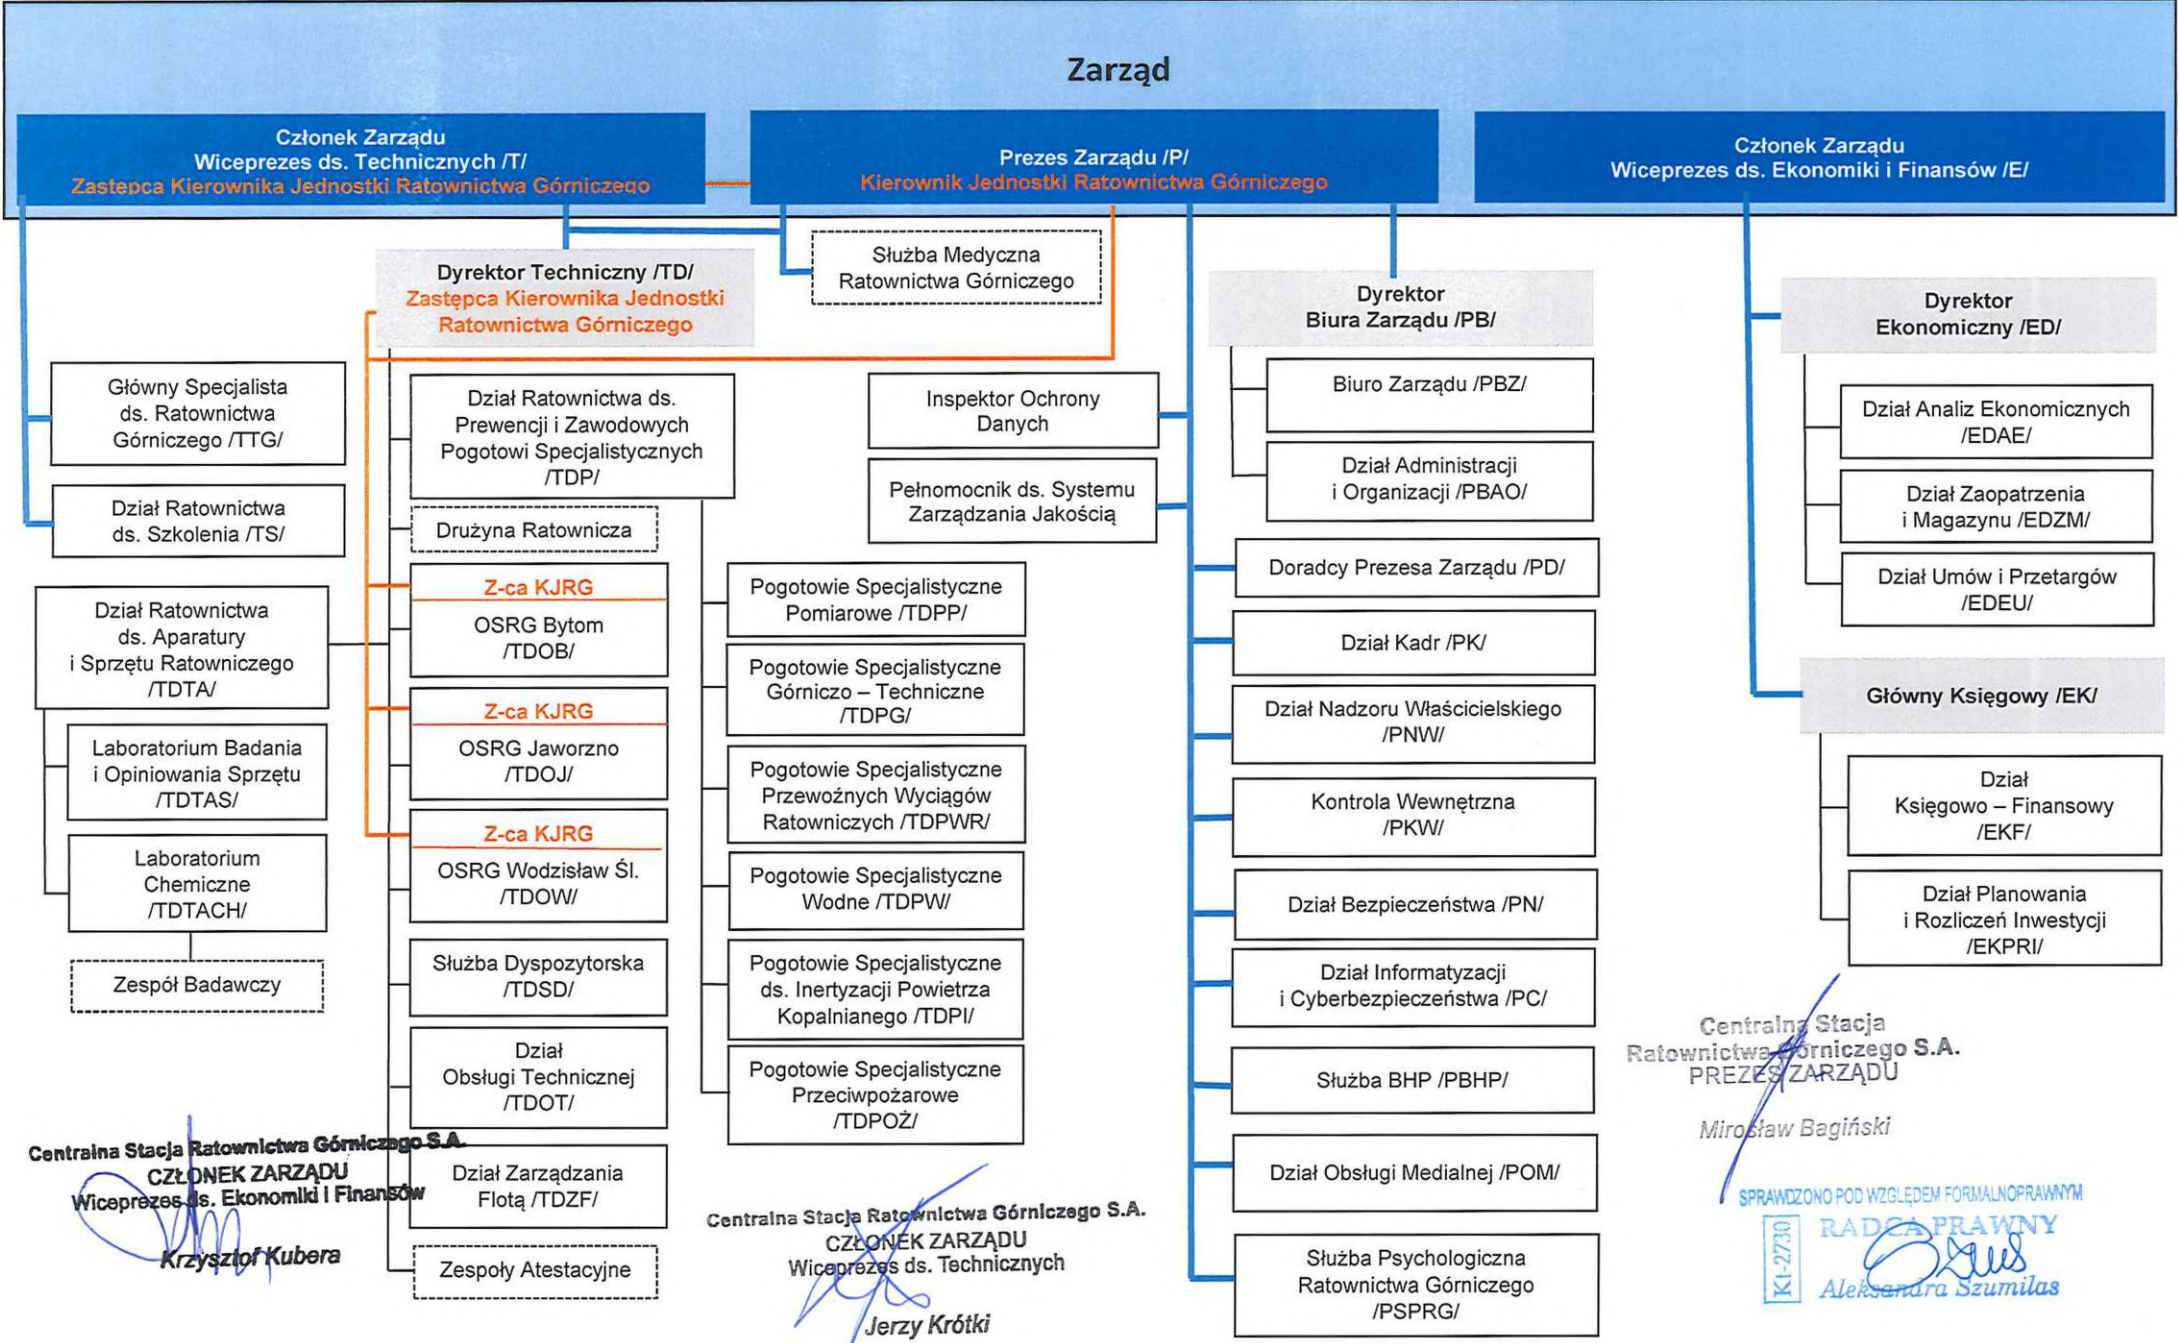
Zarząd

Członek Zarządu
Wiceprezes ds. Technicznych /T/
Zastępca Kierownika Jednostki Ratownictwa Górniczego

Prezes Zarządu /P/
Kierownik Jednostki Ratownictwa Górniczego

Członek Zarządu
Wiceprezes ds. Ekonomiki i Finansów /E/

Dyrektor Techniczny /TD/
Zastępca Kierownika Jednostki Ratownictwa Górniczego

Służba Medyczna Ratownictwa Górniczego

Dyrektor Biura Zarządu /PB/

Dyrektor Ekonomiczny /ED/

Główny Specjalista ds. Ratownictwa Górniczego /TTG/

Dział Ratownictwa ds. Szkolenia /TS/

Dział Ratownictwa ds. Aparatury i Sprzętu Ratowniczego /TDTA/

Laboratorium Badania i Opiniowania Sprzętu /TDTAS/

Laboratorium Chemiczne /TDTACH/

Zespół Badawczy

Dział Ratownictwa ds. Prewencji i Zawodowych Pogotowi Specjalistycznych /TDP/

Drużyna Ratownicza

Z-ca KJRG
OSRG Bytom /TDOB/

Z-ca KJRG
OSRG Jaworzno /TDOJ/

Z-ca KJRG
OSRG Wodzisław Śl. /TDOW/

Służba Dyspozytorska /TDSD/

Dział Obsługi Technicznej /TDOT/

Dział Zarządzania Flotą /TDZF/

Zespoły Atestacyjne

Pogotowie Specjalistyczne Pomiarowe /TDPP/

Pogotowie Specjalistyczne Górniczo – Techniczne /TDPG/

Pogotowie Specjalistyczne Przewoźnych Wyciągów Ratowniczych /TDPWR/

Pogotowie Specjalistyczne Wodne /TDPW/

Pogotowie Specjalistyczne ds. Inertyzacji Powietrza Kopalnianego /TDPI/

Pogotowie Specjalistyczne Przeciwpożarowe /TDPOŻ/

Inspektor Ochrony Danych

Pełnomocnik ds. Systemu Zarządzania Jakością

Biuro Zarządu /PBZ/

Dział Administracji i Organizacji /PBAO/

Doradcy Prezesa Zarządu /PD/

Dział Kadr /PK/

Dział Nadzoru Właścicielskiego /PNW/

Kontrola Wewnętrzna /PKW/

Dział Bezpieczeństwa /PN/

Dział Informatyzacji i Cyberbezpieczeństwa /PC/

Służba BHP /PBHP/

Dział Obsługi Medialnej /POM/

Służba Psychologiczna Ratownictwa Górniczego /PSPRG/

Dział Analiz Ekonomicznych /EDAE/

Dział Zaopatrzenia i Magazynu /EDZM/

Dział Umów i Przetargów /EDEU/

Główny Księgowy /EK/

Dział Księgowo – Finansowy /EKF/

Dział Planowania i Rozliczeń Inwestycji /EKPRI/

Centralna Stacja Ratownictwa Górniczego S.A.
CZŁONEK ZARZĄDU
Wiceprezes ds. Ekonomiki i Finansów
Krzysztof Kubera

Centralna Stacja Ratownictwa Górniczego S.A.
CZŁONEK ZARZĄDU
Wiceprezes ds. Technicznych
Jerzy Krótki

Centralna Stacja Ratownictwa Górniczego S.A.
PREZES ZARZĄDU
Mirosław Bagiński

SPRAWDZONO POD WZGLĘDEM FORMALNOPRAWNYM
RADCA PRAWNY
KT-2730
Aleksandra Szumilas